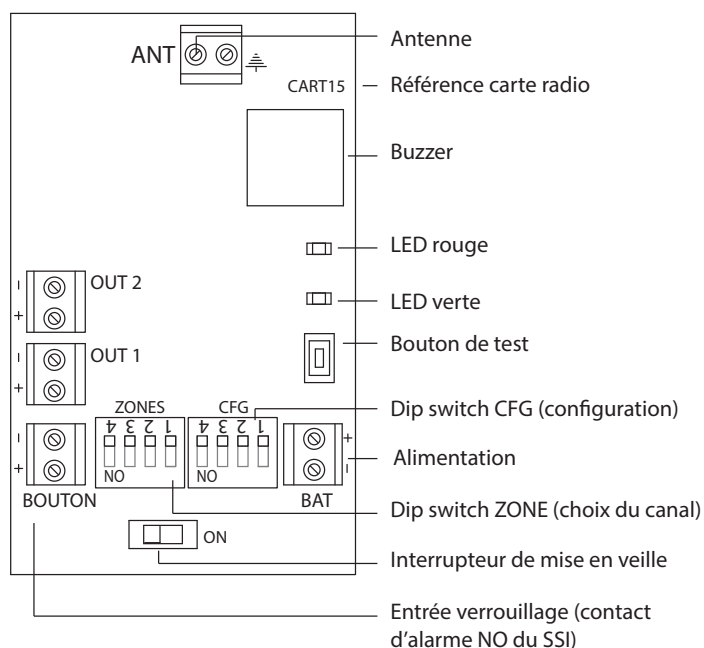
ANT

CART15

Antenne

Référence carte radio

Buzzer

LED rouge

LED verte

Bouton de test

- OUT 2 +

- OUT 1 +

ZONES
4 3 2 1
NO

CFG
4 3 2 1
NO

- BOUTON +

+ BAT -

Dip switch CFG (configuration)

Alimentation

Dip switch ZONE (choix du canal)

ON

Interrupteur de mise en veille

Entrée verrouillage (contact d'alarme NO du SSI)